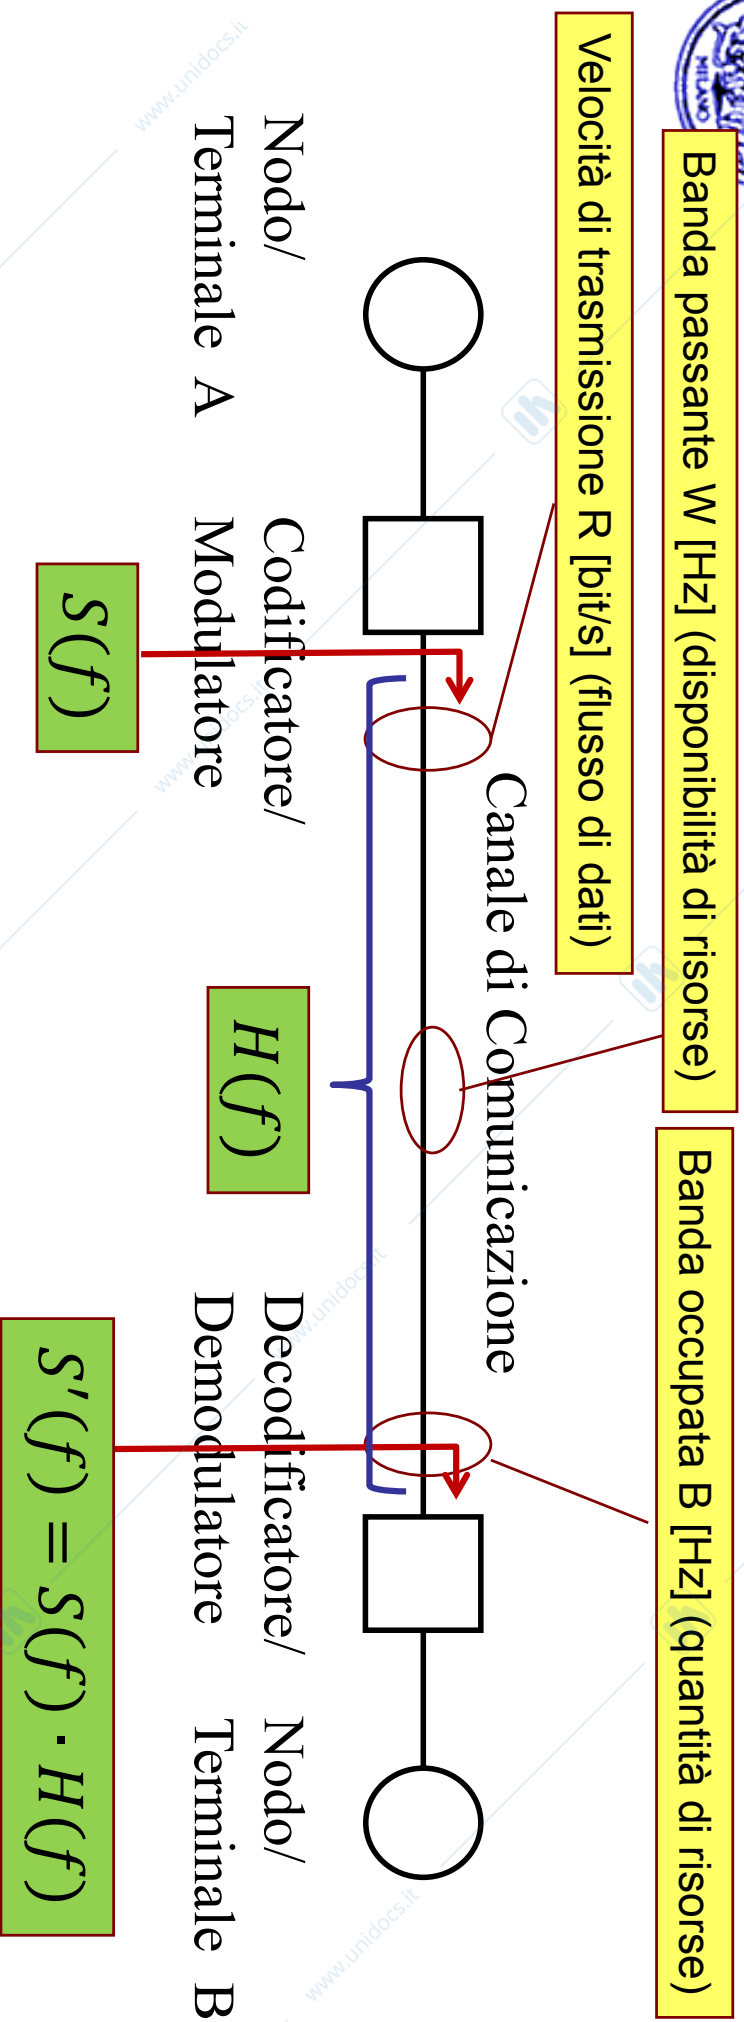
Banda passante W [Hz] (disponibilità di risorse)

Velocità di trasmissione R [bit/s] (flusso di dati)

Banda occupata B [Hz] (quantità di risorse)

Canale di Comunicazione

Nodo/ Terminale A

Codificatore/ Modulatore

$S(f)$

$H(f)$

Decodificatore/ Demodulatore

Nodo/ Terminale B

$S'(f) = S(f) \cdot H(f)$

MILANO

www.unidocs.it